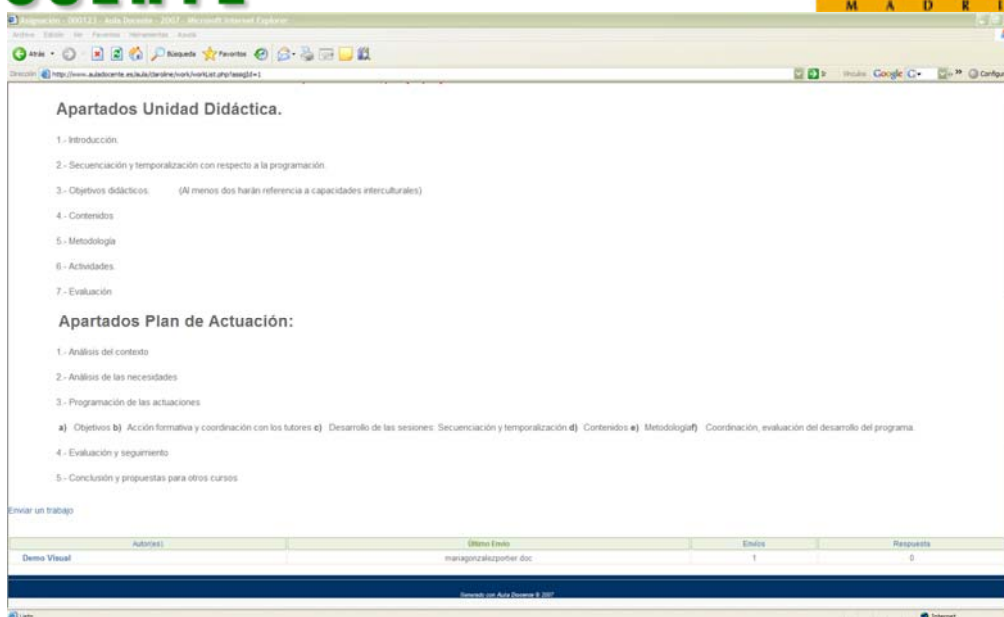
M A D R I

Asignación - 000123 - Aula Docente - 2007 - Microsoft Internet Explorer

Archivo Edición Ver Favoritos Herramientas Ayuda

Atrás Búsqueda Favoritos

Dirección http://www.auladocente.es/aula/caroline/work/workList.php?assigId=1

Ir Vínculos Google G- Configuración

Apartados Unidad Didáctica.

1.- Introducción.

2.- Secuenciación y temporalización con respecto a la programación.

3.- Objetivos didácticos. (Al menos dos harán referencia a capacidades interculturales)

4.- Contenidos

5.- Metodología

6.- Actividades.

7.- Evaluación

Apartados Plan de Actuación:

1.- Análisis del contexto

2.- Análisis de las necesidades

3.- Programación de las actuaciones

a) Objetivos b) Acción formativa y coordinación con los tutores c) Desarrollo de las sesiones: Secuenciación y temporalización d) Contenidos e) Metodologíaf) Coordinación, evaluación del desarrollo del programa.

4.- Evaluación y seguimiento

5.- Conclusión y propuestas para otros cursos

Enviar un trabajo

| Autor(es) | Último Envío | Envíos | Respuesta |
|---|---|---|---|
| Demo Visual | mariagonzalezportier.doc | 1 | 0 |

Generado con Aula Docente © 2007

Listo

Internet